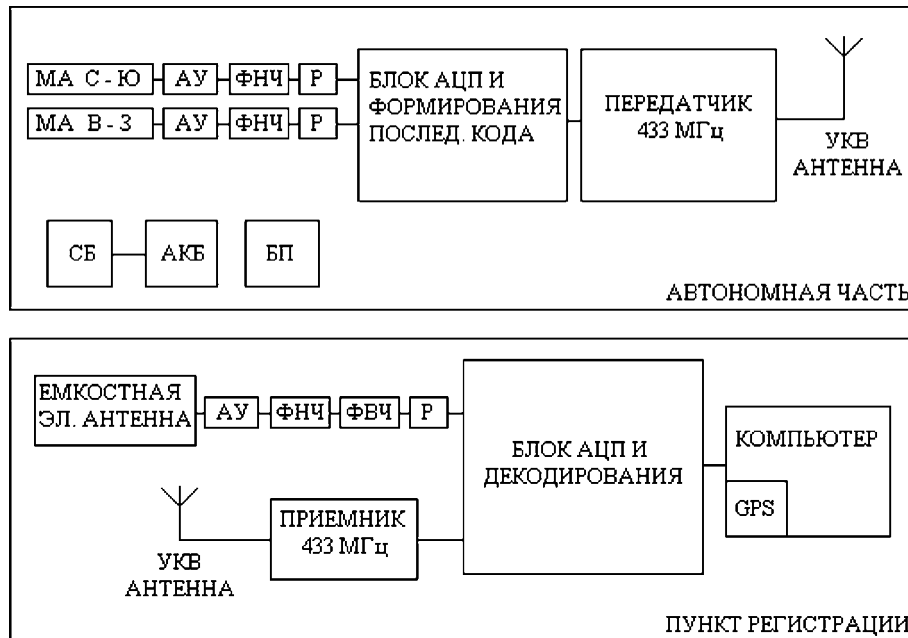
МА С-Ю
АУ
ФНЧ
Р
МА В-З
АУ
ФНЧ
Р
БЛОК АЦП И ФОРМИРОВАНИЯ ПОСЛЕД. КОДА
ПЕРЕДАТЧИК 433 МГц
УКВ АНТЕННА
СБ
АКБ
БП
АВТОНОМНАЯ ЧАСТЬ

ЕМКОСТНАЯ ЭЛ. АНТЕННА
АУ
ФНЧ
ФВЧ
Р
БЛОК АЦП И ДЕКОДИРОВАНИЯ
КОМПЬЮТЕР
GPS
ПРИЕМНИК 433 МГц
УКВ АНТЕННА
ПУНКТ РЕГИСТРАЦИИ